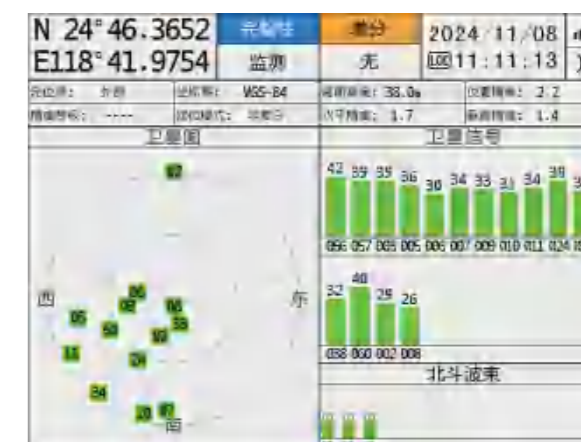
N 24°46.3652
E118°41.9754

完好性
监测

差分
无

2024/11/08
11:11:13

定位质: 外部
精度等级: ----
坐标系: WGS-84
定位模式: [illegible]
海拔高度: 38.0m
水平精度: 1.7
位置精度: 2.2
垂直精度: 1.4

卫星图

西
东
南

卫星信号

42 39 39 36 30 34 33 31 34 38
056 057 005 005 006 007 009 010 011 024

32 40 29 26
058 060 002 008

北斗波束